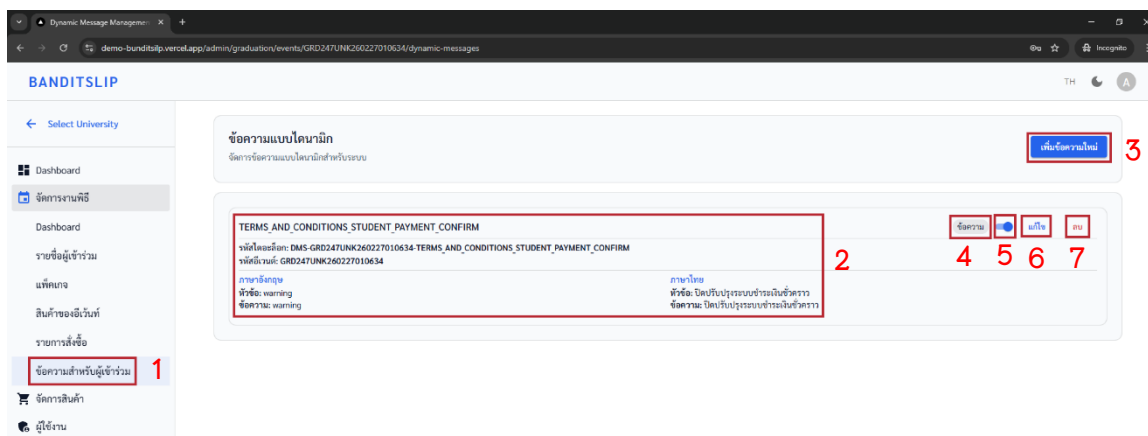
Dynamic Message Manageme ×  +

demo-banditslip.vercel.app/admin/graduation/events/GRD247UNK260227010634/dynamic-messages

Incognito

BANDITSLIP

TH

A

← Select University

Dashboard

จัดการงานพิธี

Dashboard

รายชื่อผู้เข้าร่วม

แพ็คเกจ

สินค้าของอีเว้นท์

รายการสั่งซื้อ

ข้อความสำหรับผู้เข้าร่วม

1

จัดการสินค้า

ผู้ใช้งาน

ข้อความแบบไดนามิก

จัดการข้อความแบบไดนามิกสำหรับระบบ

เพิ่มข้อความใหม่

3

TERMS_AND_CONDITIONS_STUDENT_PAYMENT_CONFIRM

รหัสไดอะล็อก: DMS-GRD247UNK260227010634-TERMS_AND_CONDITIONS_STUDENT_PAYMENT_CONFIRM

รหัสอีเวนต์: GRD247UNK260227010634

ภาษาอังกฤษ

หัวข้อ: warning

ข้อความ: warning

ภาษาไทย

หัวข้อ: ปิดปรับปรุงระบบชำระเงินชั่วคราว

ข้อความ: ปิดปรับปรุงระบบชำระเงินชั่วคราว

2

ข้อความ

แก้ไข

ลบ

4 5 6 7